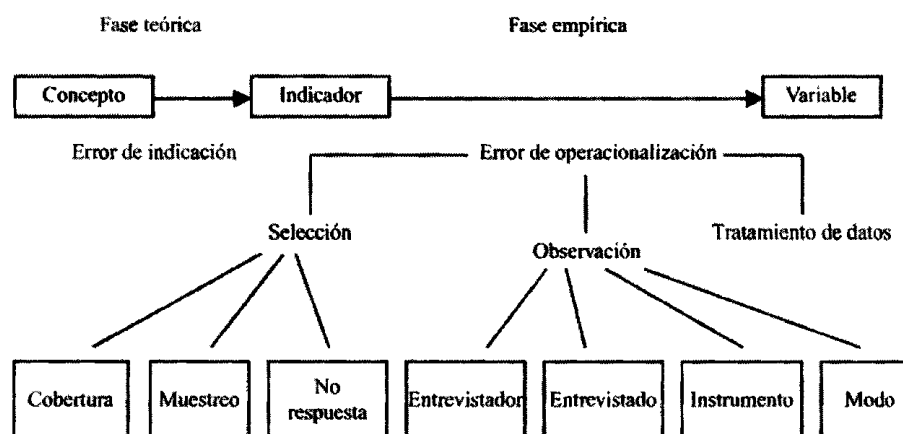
Fase teórica

Fase empírica

Concepto

Indicador

Variable

Error de indicación

Error de operacionalización

Selección

Observación

Tratamiento de datos

Cobertura

Muestreo

No respuesta

Entrevistador

Entrevistado

Instrumento

Modo